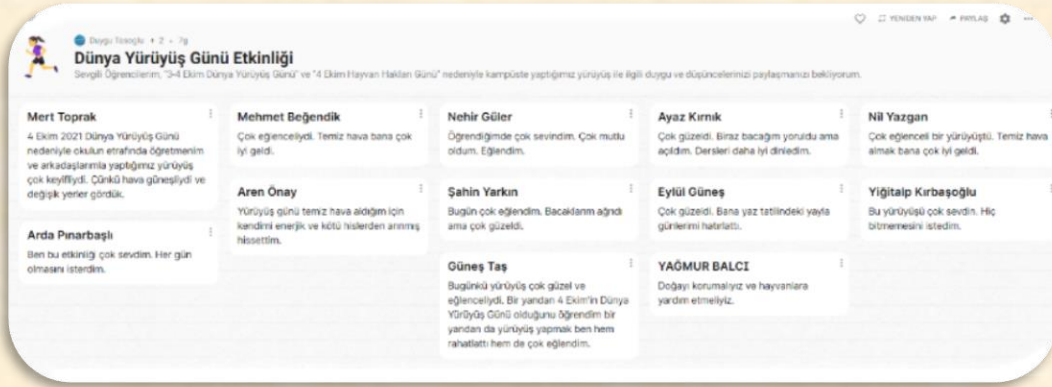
Duygu Tosoğlu • 2 • 7g

YENİDEN YAP   PAYLAŞ

Dünya Yürüyüş Günü Etkinliği

Sevgili Öğrencilerim, "3-4 Ekim Dünya Yürüyüş Günü" ve "4 Ekim Hayvan Hakları Günü" nedeniyle kampüste yaptığımız yürüyüş ile ilgili duygu ve düşüncelerinizi paylaşmanızı bekliyorum.

Mert Toprak
4 Ekim 2021 Dünya Yürüyüş Günü nedeniyle okulun etrafında öğretmenim ve arkadaşlarımla yaptığımız yürüyüş çok keyifliydi. Çünkü hava güneşliydi ve değişik yerler gördük.

Arda Pınarbaşlı
Ben bu etkinliği çok sevdim. Her gün olmasını isterdim.

Mehmet Beğendik
Çok eğlenceliydi. Temiz hava bana çok iyi geldi.

Aren Önay
Yürüyüş günü temiz hava aldığım için kendimi enerjik ve kötü hislerden arınmış hissettim.

Nehir Güler
Öğrendiğimde çok sevindim. Çok mutlu oldum. Eğlendim.

Şahin Yarkın
Bugün çok eğlendim. Bacaklarım ağrıdı ama çok güzeldi.

Güneş Taş
Bugünkü yürüyüş çok güzel ve eğlenceliydi. Bir yandan 4 Ekim'in Dünya Yürüyüş Günü olduğunu öğrendim bir yandan da yürüyüş yapmak ben hem rahatlattı hem de çok eğlendim.

Ayaz Kırnık
Çok güzeldi. Biraz bacağım yoruldu ama açıldım. Dersleri daha iyi dinledim.

Eylül Güneş
Çok güzeldi. Bana yaz tatilindeki yayla günlerimi hatırlattı.

YAĞMUR BALCI
Doğayı korumalıyız ve hayvanlara yardım etmeliyiz.

Nil Yazgan
Çok eğlenceli bir yürüyüştü. Temiz hava almak bana çok iyi geldi.

Yiğitalp Kırbaşoğlu
Bu yürüyüşü çok sevdim. Hiç bitmemesini istedim.